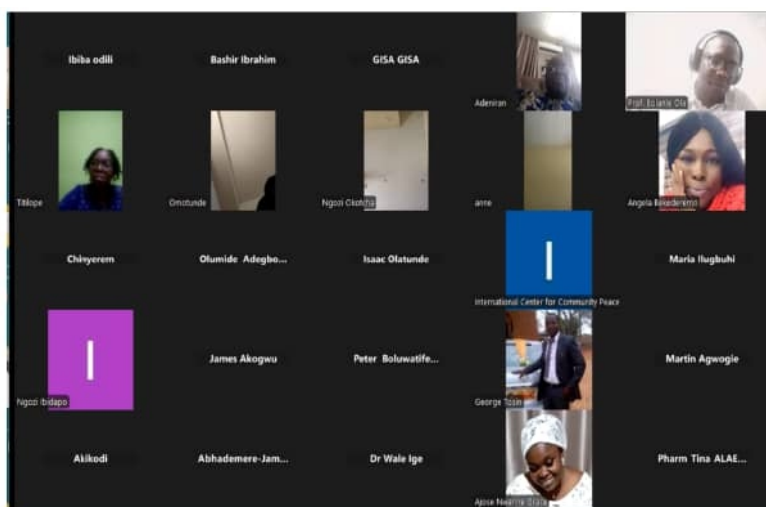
Ibiba odili

Bashir Ibrahim

GISA GISA

Adeniran

Prof. Bolanle Ola

Titilope

Omotunde

Ngozi Okotcha

anne

Angela Bekederemo

Chinyerem

Olumide Adegbo...

Isaac Olatunde

I

International Center for Community Peace

Maria Ilugbuhi

I

Ngozi Ibidapo

James Akogwu

Peter Boluwatife...

George Tosin

Martin Agwogie

Akikodi

Abhademere-Jam...

Dr Wale Ige

Ajose Nkechi Olaide

Pharm Tina ALAE...